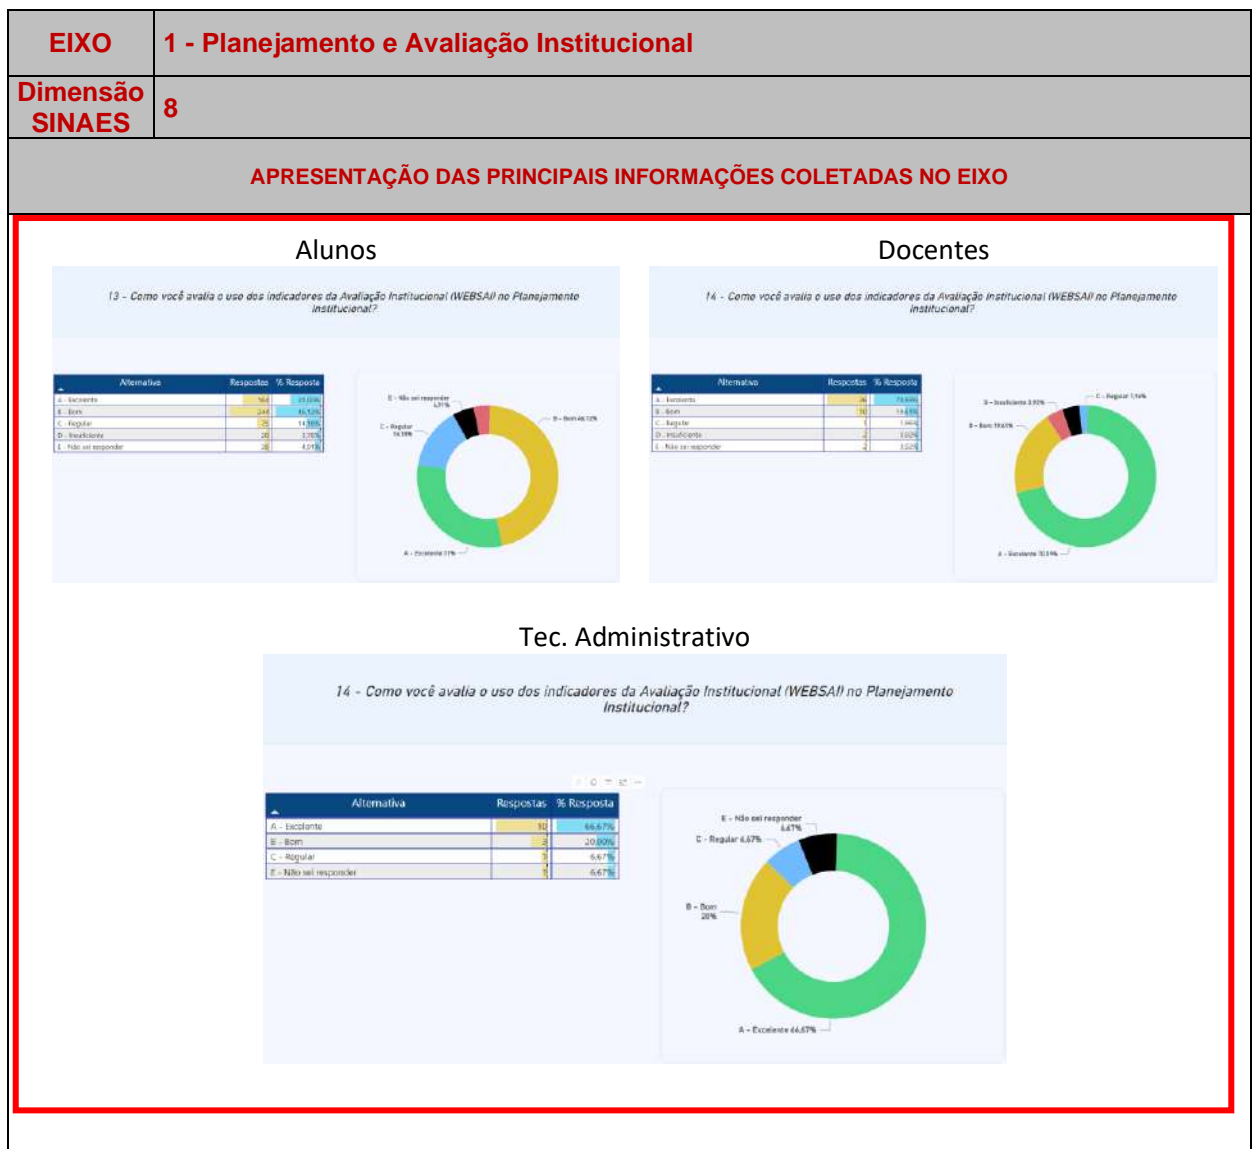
| EIXO | 1 - Planejamento e Avaliação Institucional |
|---|---|
| Dimensão SINAES | 8 |

APRESENTAÇÃO DAS PRINCIPAIS INFORMAÇÕES COLETADAS NO EIXO

Alunos

13 - Como você avalia o uso dos indicadores da Avaliação Institucional (WEBSAI) no Planejamento Institucional?

| Alternativa | Respostas | % Resposta |
|---|---|---|
| A - Excelente | 164 | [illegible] |
| B - Bom | 244 | 46,12% |
| C - Regular | 75 | 14,18% |
| D - Insuficiente | 20 | 3,78% |
| E - Não sei responder | 26 | 4,91% |

E - Não sei responder 4,91%
C - Regular 14,18%
B - Bom 46,12%
A - Excelente 31%

Docentes

14 - Como você avalia o uso dos indicadores da Avaliação Institucional (WEBSAI) no Planejamento Institucional?

| Alternativa | Respostas | % Resposta |
|---|---|---|
| A - Excelente | 36 | 70,59% |
| B - Bom | 10 | 19,61% |
| C - Regular | 1 | 1,96% |
| D - Insuficiente | 2 | 3,92% |
| E - Não sei responder | 2 | 3,92% |

D - Insuficiente 3,92%
C - Regular 1,96%
B - Bom 19,61%
A - Excelente 70,59%

Tec. Administrativo

14 - Como você avalia o uso dos indicadores da Avaliação Institucional (WEBSAI) no Planejamento Institucional?

| Alternativa | Respostas | % Resposta |
|---|---|---|
| A - Excelente | 10 | 66,67% |
| B - Bom | 3 | 20,00% |
| C - Regular | 1 | 6,67% |
| E - Não sei responder | 1 | 6,67% |

E - Não sei responder 6,67%
C - Regular 6,67%
B - Bom 20%
A - Excelente 66,67%